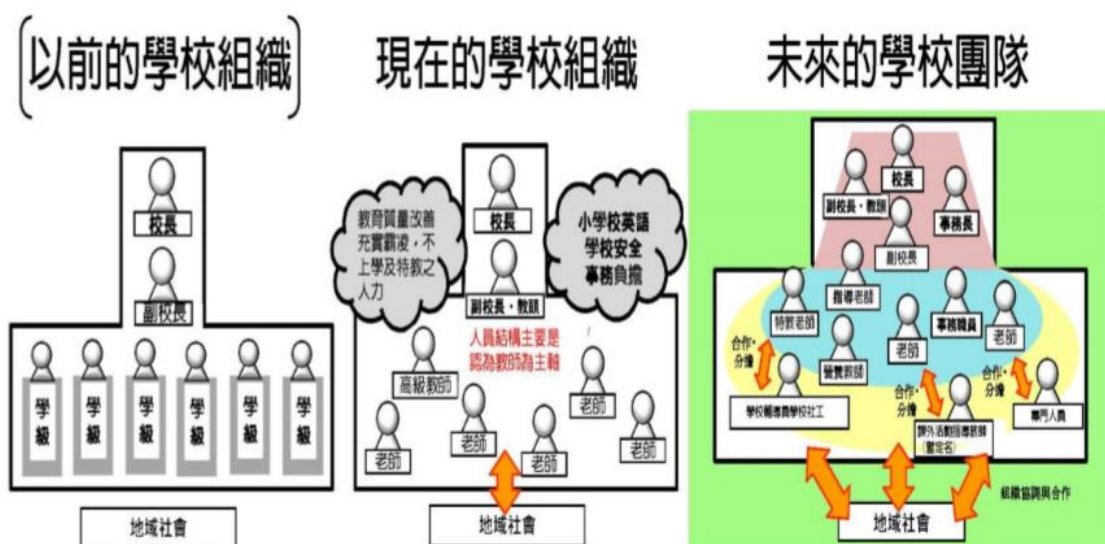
以前的學校組織

校長

副校長

學級 學級 學級 學級 學級 學級

地域社會

現在的學校組織

教育質量改善 充實霸凌，不上學及特教之人力

校長

小學校英語 學校安全 事務負擔

副校長，教頭

人員結構主要是認為教師為主軸

高級教師

老師 老師 老師 老師 老師

地域社會

未來的學校團隊

校長

副校長，教頭

事務長

副校長

指導老師

特教老師

事務職員

老師

老師

營養教師

合作，分擔

合作，分擔

合作，分擔

學校輔導員學校社工

課外活動指導教師（暫定名）

專門人員

組織協調與合作

地域社會